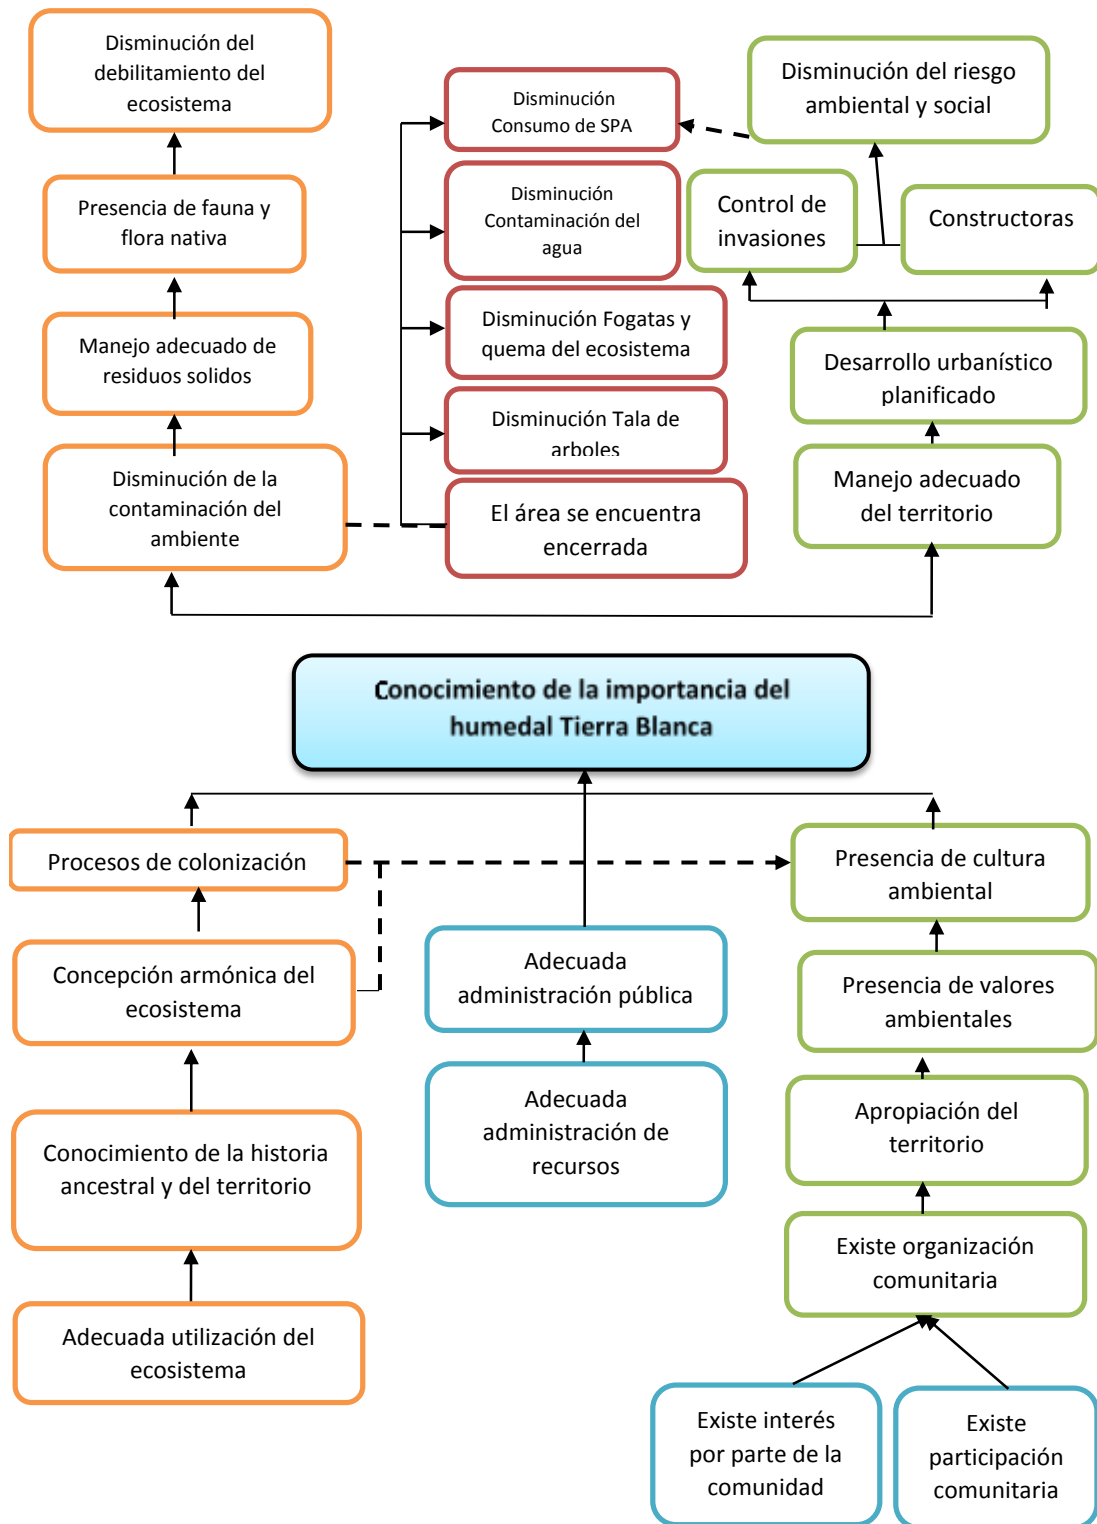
Disminución del debilitamiento del ecosistema

Presencia de fauna y flora nativa

Manejo adecuado de residuos solidos

Disminución de la contaminación del ambiente

Disminución Consumo de SPA

Disminución Contaminación del agua

Disminución Fogatas y quema del ecosistema

Disminución Tala de arboles

El área se encuentra encerrada

Disminución del riesgo ambiental y social

Control de invasiones

Constructoras

Desarrollo urbanístico planificado

Manejo adecuado del territorio

Conocimiento de la importancia del humedal Tierra Blanca

Procesos de colonización

Concepción armónica del ecosistema

Conocimiento de la historia ancestral y del territorio

Adecuada utilización del ecosistema

Adecuada administración pública

Adecuada administración de recursos

Presencia de cultura ambiental

Presencia de valores ambientales

Apropiación del territorio

Existe organización comunitaria

Existe interés por parte de la comunidad

Existe participación comunitaria